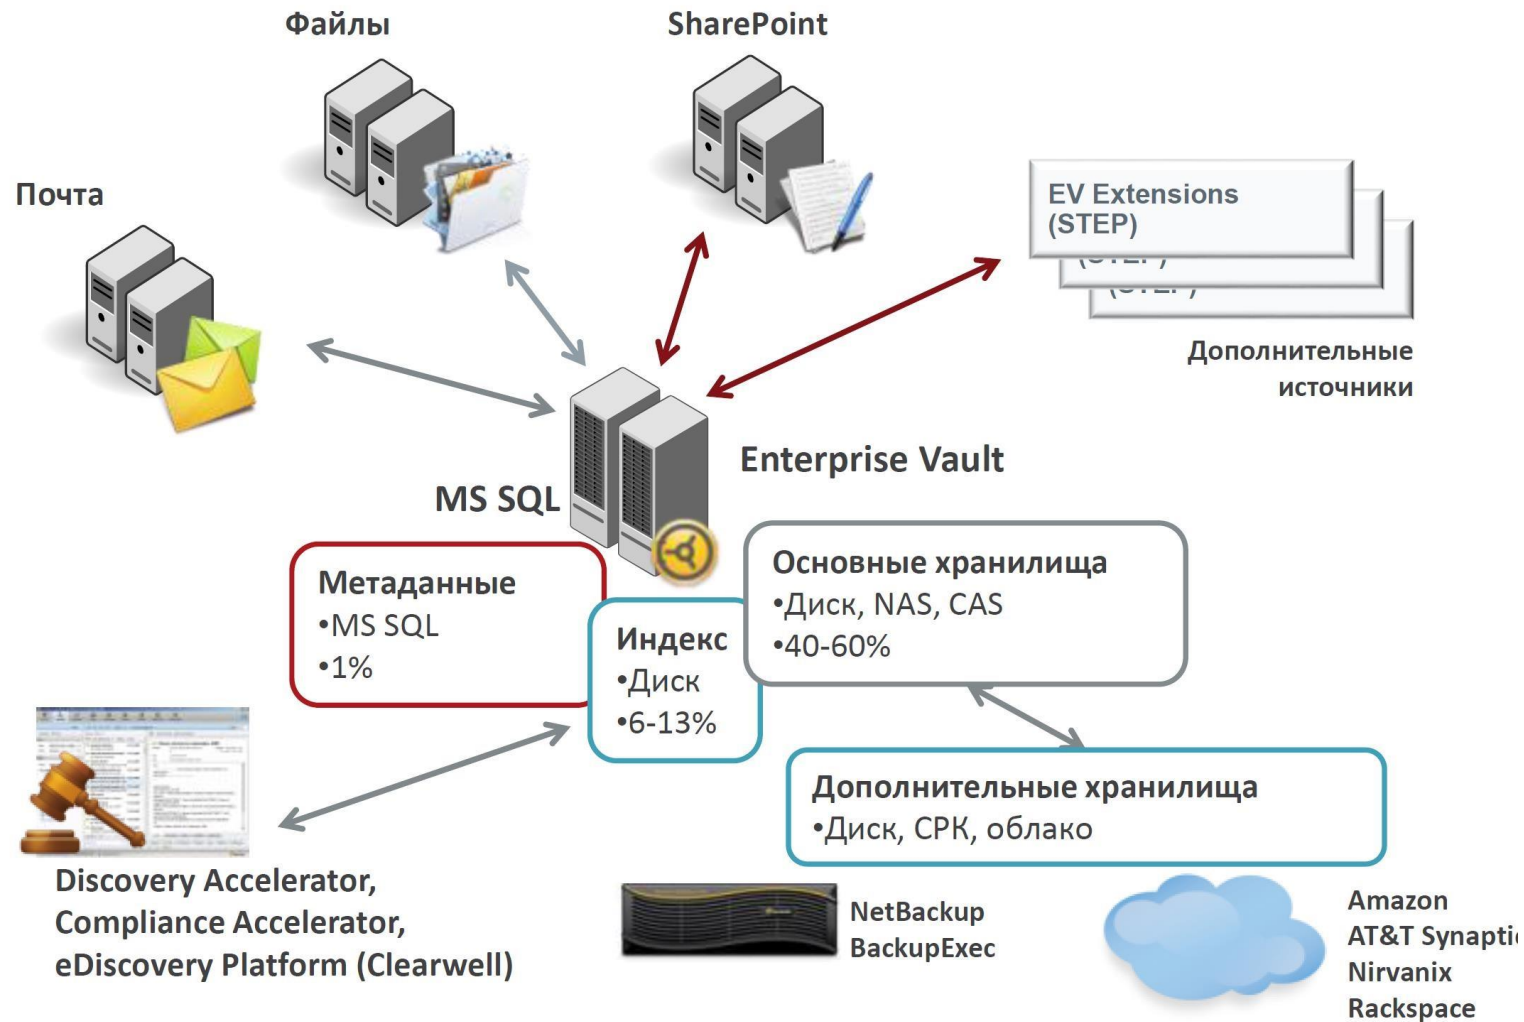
Файлы

SharePoint

Почта

EV Extensions (STEP)

Дополнительные источники

Enterprise Vault

MS SQL

Метаданные
•MS SQL
•1%

Индекс
•Диск
•6-13%

Основные хранилища
•Диск, NAS, CAS
•40-60%

Дополнительные хранилища
•Диск, СРК, облако

Discovery Accelerator, Compliance Accelerator, eDiscovery Platform (Clearwell)

NetBackup
BackupExec

Amazon
AT&T Synaptic
Nirvanix
Rackspace